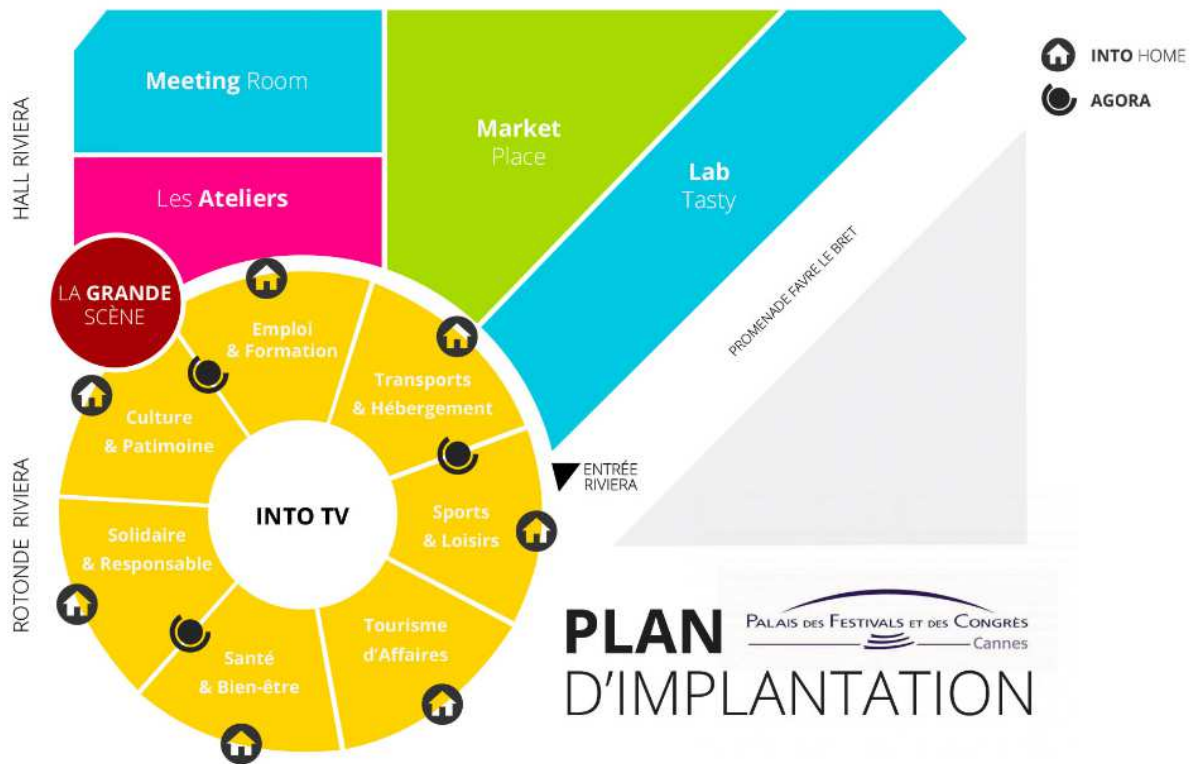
INTO HOME
AGORA

HALL RIVIERA

Meeting Room

Les Ateliers

Market Place

Lab Tasty

PROMENADE FAVRE LE BRET

LA GRANDE SCÈNE

Emploi & Formation

Transports & Hébergement

Culture & Patimoine

INTO TV

ENTRÉE RIVIERA

Sports & Loisirs

ROTONDE RIVIERA

Solidaire & Responsable

Tourisme d'Affaires

Santé & Bien-être

PLAN D'IMPLANTATION

PALAIS DES FESTIVALS ET DES CONGRÈS Cannes